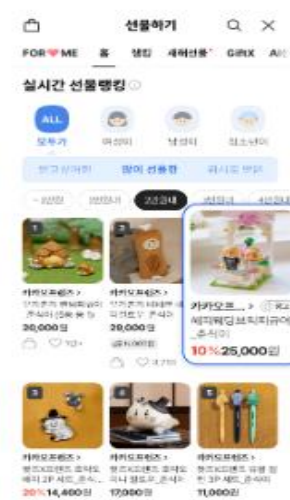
선물하기

FOR ♥ ME 홈 랭킹 새해선물 GiftX AI

실시간 선물랭킹

ALL 모두가 여성이 남성이 청소년이

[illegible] 많이 선물한 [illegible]

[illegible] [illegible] 20대 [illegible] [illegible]

1
카카오프렌즈 >
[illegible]
30,000원
♡ 10+

2
카카오프렌즈 >
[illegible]
29,000원
♡ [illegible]

카카오프렌즈 >
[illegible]
10% 25,000원

3
카카오프렌즈 >
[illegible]
20% 14,400원

4
카카오프렌즈 >
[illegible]
17,000원

5
카카오프렌즈 >
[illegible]
11,000원